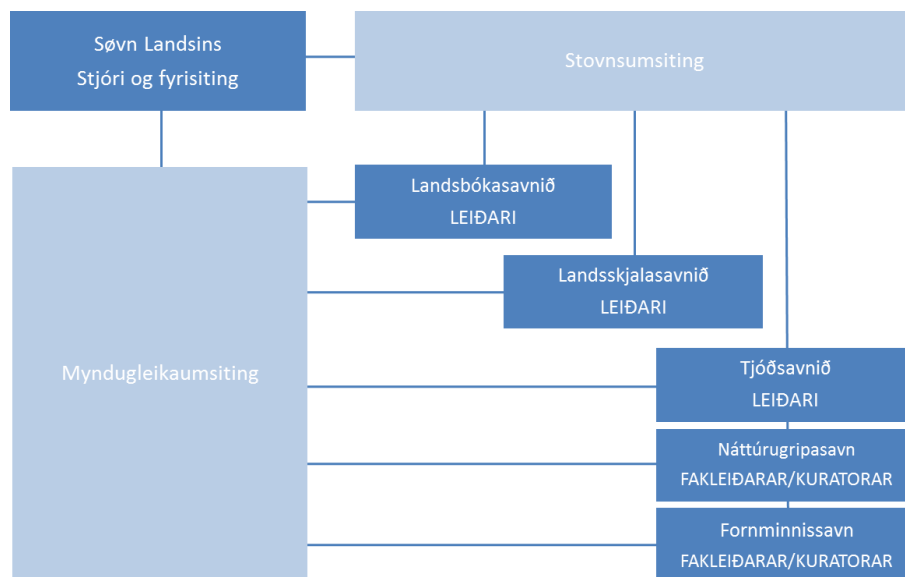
Søvn Landsins
Stjóri og fyrisiting

Stovnsumsiting

Landsbókasavnið
LEIÐARI

Landsskjalasavnið
LEIÐARI

Myndugleikaumsiting

Tjóðsavnið
LEIÐARI

Náttúrugripasavn
FAKLEIÐARAR/KURATORAR

Fornminnissavn
FAKLEIÐARAR/KURATORAR